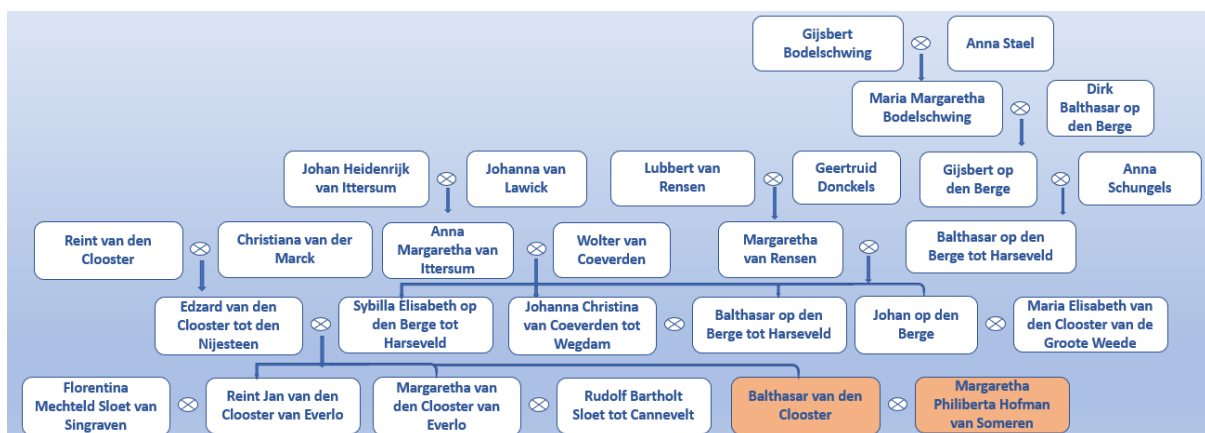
Gijsbert Bodelschwing ⊗ Anna Stael

Maria Margaretha Bodelschwing ⊗ Dirk Balthasar op den Berge

Johan Heidenrijk van Ittersum ⊗ Johanna van Lawick

Lubbert van Rensen ⊗ Geertruid Donckels

Gijsbert op den Berge ⊗ Anna Schungels

Reint van den Clooster ⊗ Christiana van der Marck

Anna Margaretha van Ittersum ⊗ Wolter van Coeverden

Margaretha van Rensen ⊗ Balthasar op den Berge tot Harseveld

Edzard van den Clooster tot den Nijesteen ⊗ Sybilla Elisabeth op den Berge tot Harseveld

Johanna Christina van Coeverden tot Wegdam ⊗ Balthasar op den Berge tot Harseveld

Johan op den Berge ⊗ Maria Elisabeth van den Clooster van de Groote Weede

Florentina Mechteld Sloet van Singraven ⊗ Reint Jan van den Clooster van Everlo

Margaretha van den Clooster van Everlo ⊗ Rudolf Bartholt Sloet tot Cannevelt

Balthasar van den Clooster ⊗ Margaretha Philiberta Hofman van Someren